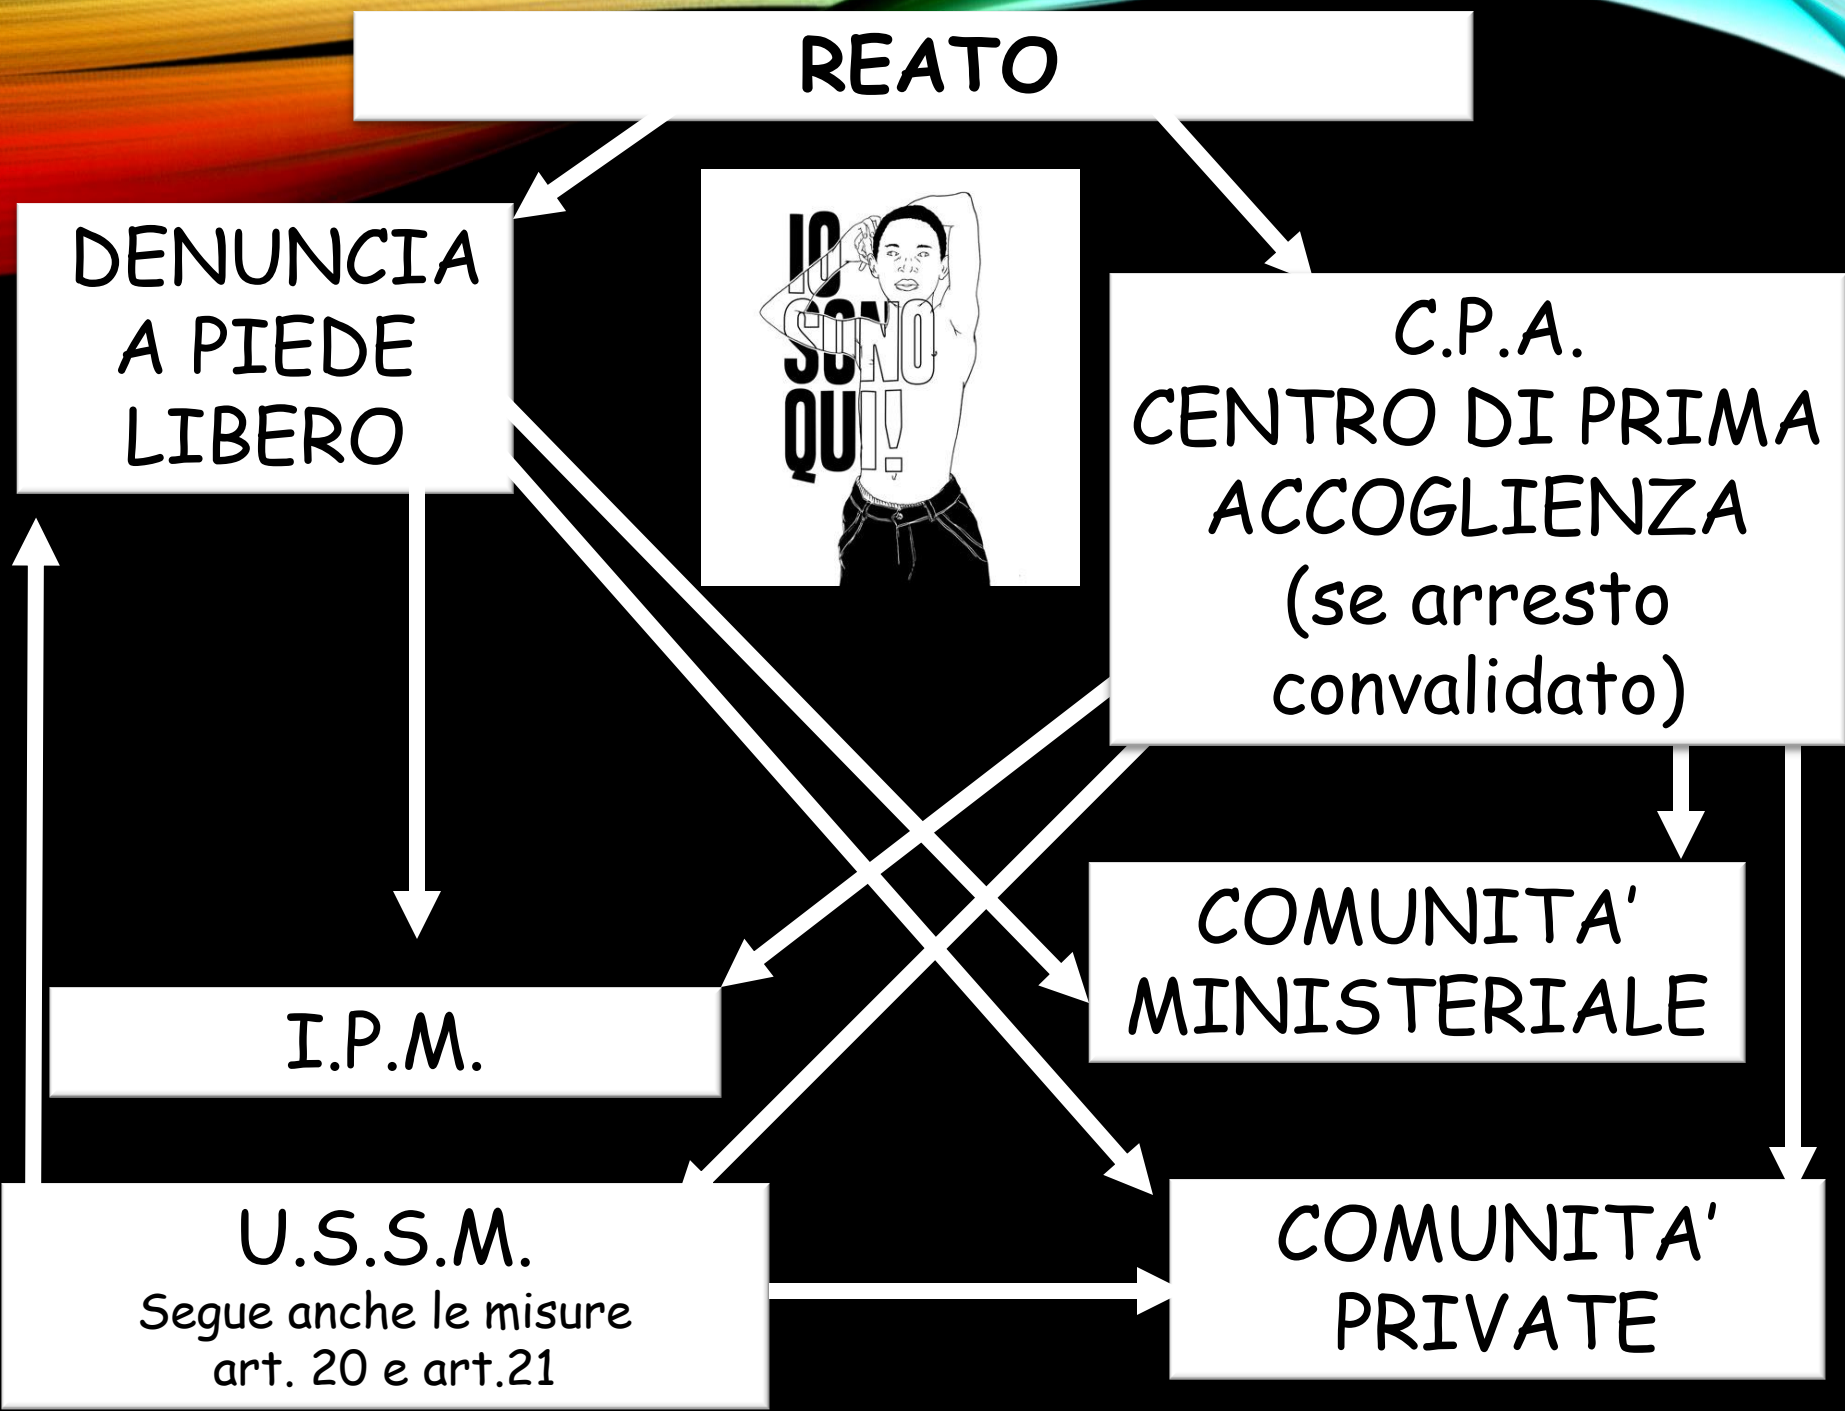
REATO

DENUNCIA A PIEDE LIBERO

IO SONO QUI!

C.P.A. CENTRO DI PRIMA ACCOGLIENZA (se arresto convalidato)

COMUNITA' MINISTERIALE

I.P.M.

U.S.S.M.
Segue anche le misure art. 20 e art.21

COMUNITA' PRIVATE